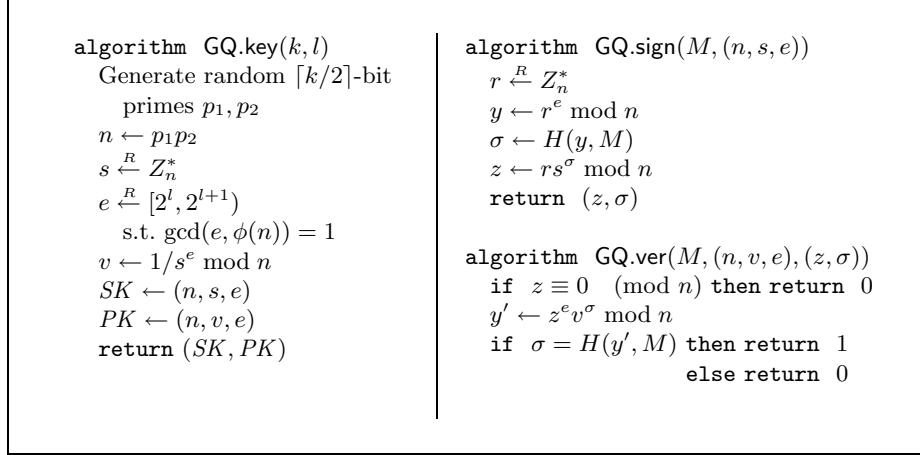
algorithm GQ.key$(k, l)$
Generate random $\lceil k/2 \rceil$-bit primes $p_1, p_2$
$n \leftarrow p_1 p_2$
$s \stackrel{R}{\leftarrow} Z_n^*$
$e \stackrel{R}{\leftarrow} [2^l, 2^{l+1})$
s.t. $\gcd(e, \phi(n)) = 1$
$v \leftarrow 1/s^e \bmod n$
$SK \leftarrow (n, s, e)$
$PK \leftarrow (n, v, e)$
return $(SK, PK)$

algorithm GQ.sign$(M, (n, s, e))$
$r \stackrel{R}{\leftarrow} Z_n^*$
$y \leftarrow r^e \bmod n$
$\sigma \leftarrow H(y, M)$
$z \leftarrow rs^\sigma \bmod n$
return $(z, \sigma)$

algorithm GQ.ver$(M, (n, v, e), (z, \sigma))$
if $z \equiv 0 \pmod{n}$ then return $0$
$y' \leftarrow z^e v^\sigma \bmod n$
if $\sigma = H(y', M)$ then return $1$
else return $0$